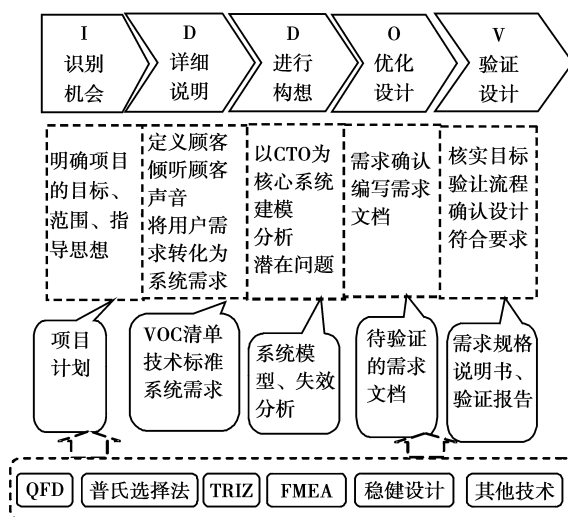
I
识别
机会

D
详细
说明

D
进行
构想

O
优化
设计

V
验证
设计

明确项目的目标、范围、指导思想

定义顾客
倾听顾客声音
将用户需求转化为系统需求

以CTO为核心系统建模
分析
潜在问题

需求确认
编写需求文档

核实目标
验证流程
确认设计符合要求

项目
计划

VOC清单
技术标准
系统需求

系统模型、失效分析

待验证的需求文档

需求规格说明书、验证报告

QFD

普氏选择法

TRIZ

FMEA

稳健设计

其他技术